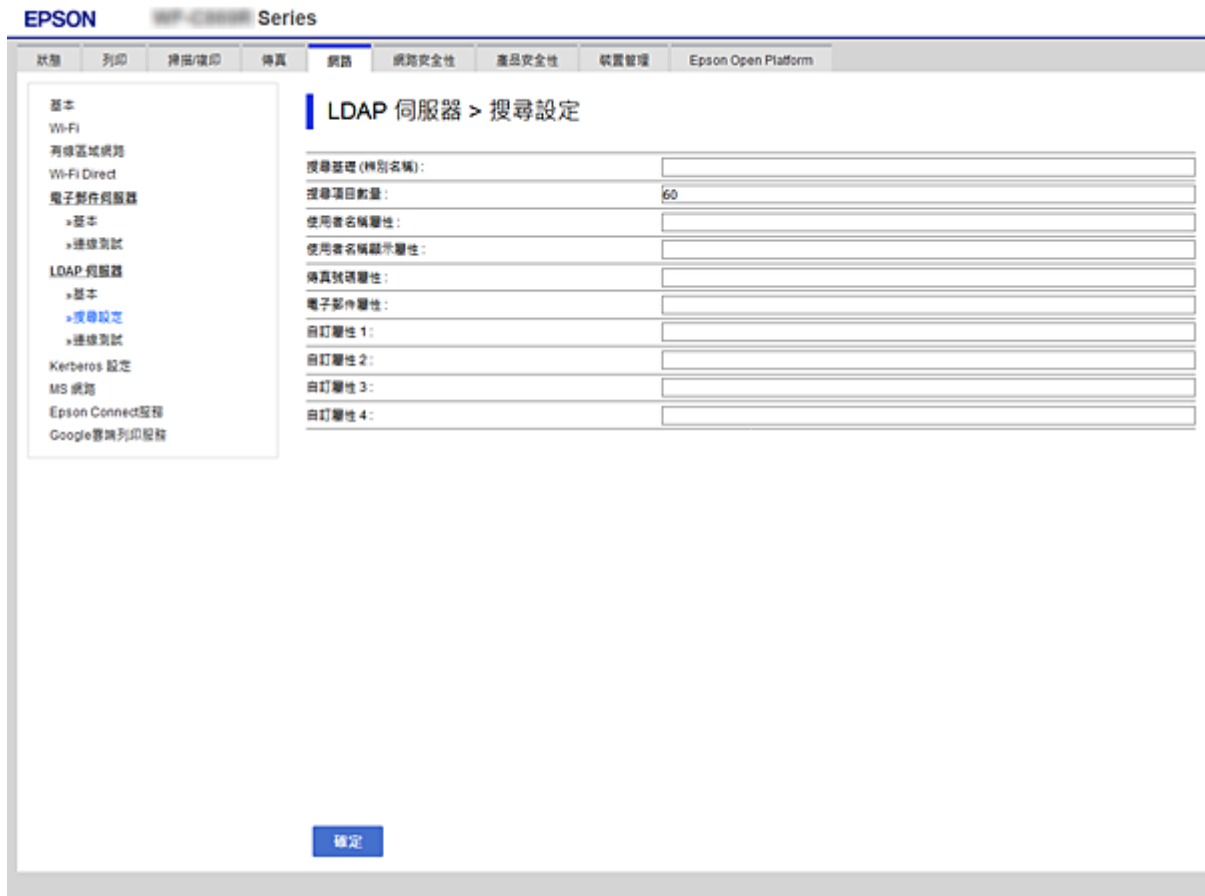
EPSON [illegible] Series

狀態 列印 掃描/複印 傳真 網路 網路安全性 產品安全性 裝置管理 Epson Open Platform

基本
Wi-Fi
有線區域網路
Wi-Fi Direct
電子郵件伺服器
»基本
»連線測試
LDAP 伺服器
»基本
»搜尋設定
»連線測試
Kerberos 設定
MS 網路
Epson Connect服務
Google雲端列印服務

LDAP 伺服器 > 搜尋設定

| | |
|---|---|
| 搜尋基礎 (辨別名稱)： | |
| 搜尋項目數量： | 60 |
| 使用者名稱屬性： | |
| 使用者名稱顯示屬性： | |
| 傳真號碼屬性： | |
| 電子郵件屬性： | |
| 自訂屬性 1： | |
| 自訂屬性 2： | |
| 自訂屬性 3： | |
| 自訂屬性 4： | |

確定